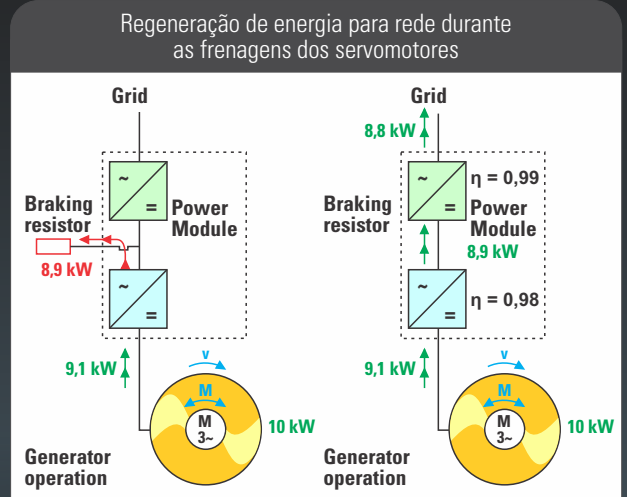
Regeneração de energia para rede durante as frenagens dos servomotores

Grid

~
=

Braking resistor

Power Module

8,9 kW

~
=

9,1 kW

v

M

M
3~

10 kW

Generator operation

Grid

8,8 kW

~
=

$\eta$ = 0,99

Braking resistor

Power Module

8,9 kW

~
=

$\eta$ = 0,98

9,1 kW

v

M

M
3~

10 kW

Generator operation